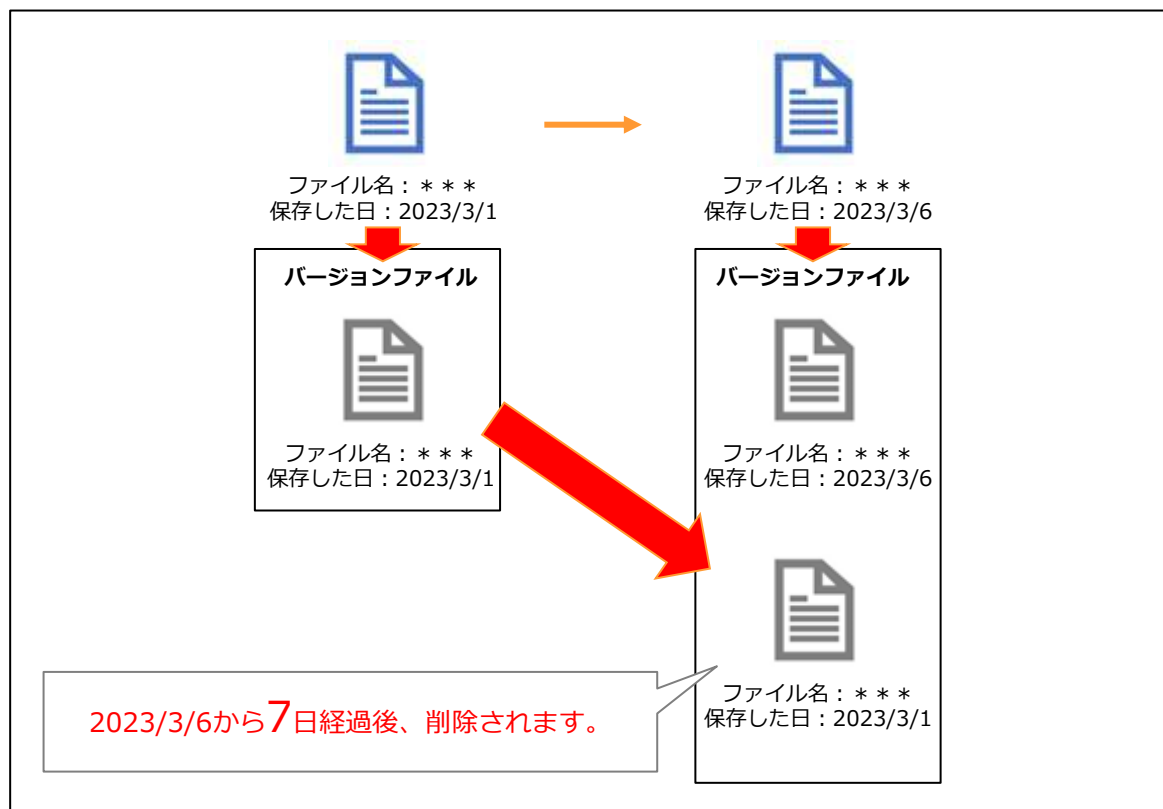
ファイル名：＊＊＊
保存した日：2023/3/1

ファイル名：＊＊＊
保存した日：2023/3/6

バージョンファイル

ファイル名：＊＊＊
保存した日：2023/3/1

バージョンファイル

ファイル名：＊＊＊
保存した日：2023/3/6

ファイル名：＊＊＊
保存した日：2023/3/1

2023/3/6から7日経過後、削除されます。